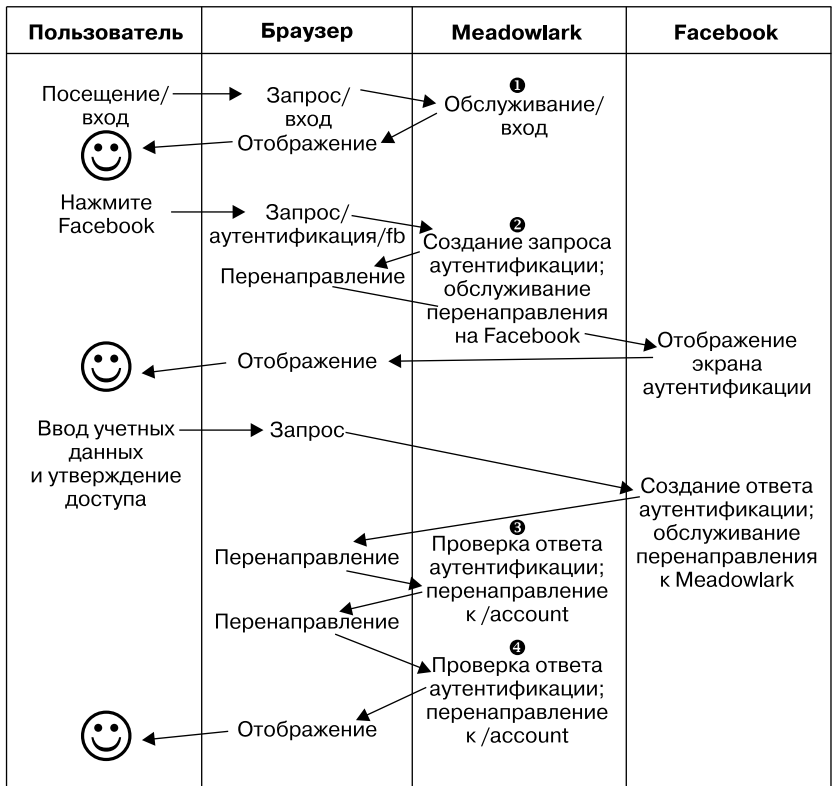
| Пользователь | Браузер | Meadowlark | Facebook |
|---|---|---|---|

Посещение/вход

Запрос/вход

❶ Обслуживание/вход

Отображение

Нажмите Facebook

Запрос/аутентификация/fb

❷ Создание запроса аутентификации; обслуживание перенаправления на Facebook

Перенаправление

Отображение экрана аутентификации

Отображение

Ввод учетных данных и утверждение доступа

Запрос

Создание ответа аутентификации; обслуживание перенаправления к Meadowlark

Перенаправление

❸ Проверка ответа аутентификации; перенаправление к /account

Перенаправление

❹ Проверка ответа аутентификации; перенаправление к /account

Отображение